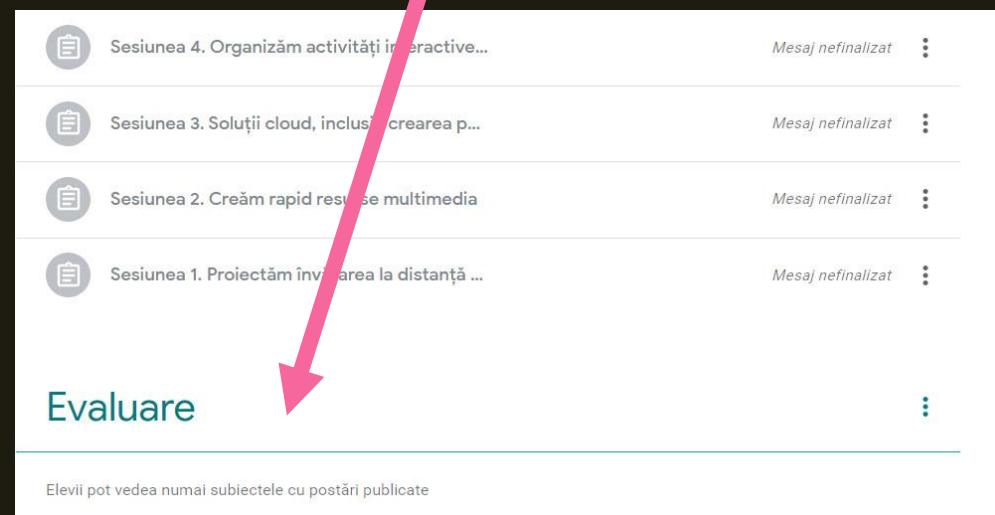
Sesiunea 4. Organizăm activități i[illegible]eractive...

Mesaj nefinalizat

Sesiunea 3. Soluții cloud, inclus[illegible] crearea p...

Mesaj nefinalizat

Sesiunea 2. Creăm rapid res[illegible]e multimedia

Mesaj nefinalizat

Sesiunea 1. Proiectăm înv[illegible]area la distanță ...

Mesaj nefinalizat

Evaluare

Elevii pot vedea numai subiectele cu postări publicate